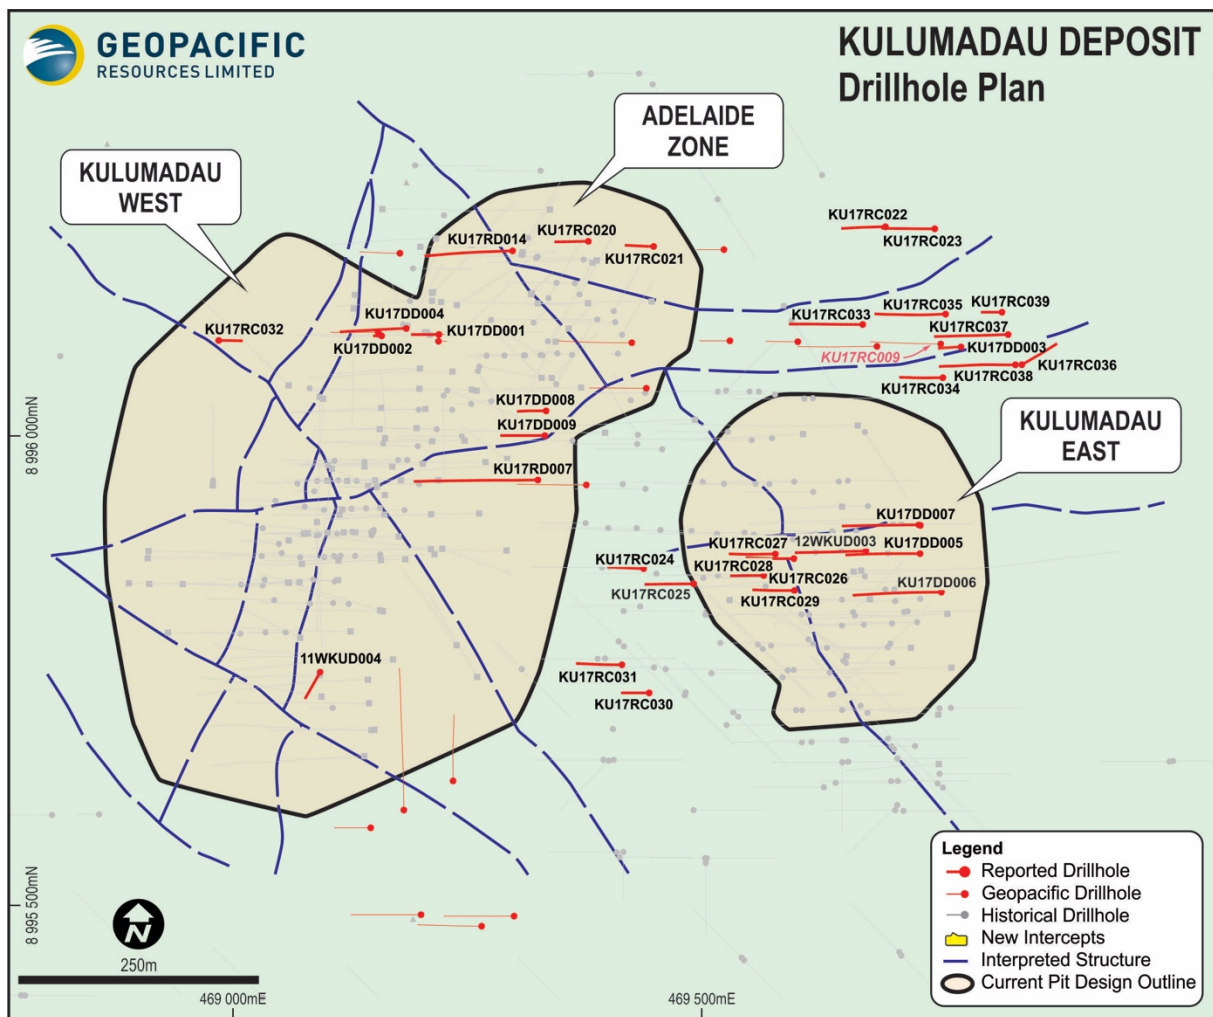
GEOPACIFIC
RESOURCES LIMITED

KULUMADAU DEPOSIT
Drillhole Plan

ADELAIDE ZONE

KULUMADAU WEST

KU17RD014
KU17RC020
KU17RC021
KU17RC022
KU17RC023
KU17RC032
KU17DD004
KU17DD001
KU17DD002
KU17RC033
KU17RC035
KU17RC039
KU17RC037
KU17RC009
KU17DD003
KU17RC036
KU17RC038
KU17RC034
KU17DD008
KU17DD009
KULUMADAU EAST
KU17RD007
KU17DD007
KU17RC027
12WKUD003
KU17DD005
KU17RC024
KU17RC028
KU17RC026
KU17DD006
KU17RC025
KU17RC029
11WKUD004
KU17RC031
KU17RC030

8 996 000mN
8 995 500mN
N
250m
469 000mE
469 500mE

Legend
Reported Drillhole
Geopacific Drillhole
Historical Drillhole
New Intercepts
Interpreted Structure
Current Pit Design Outline